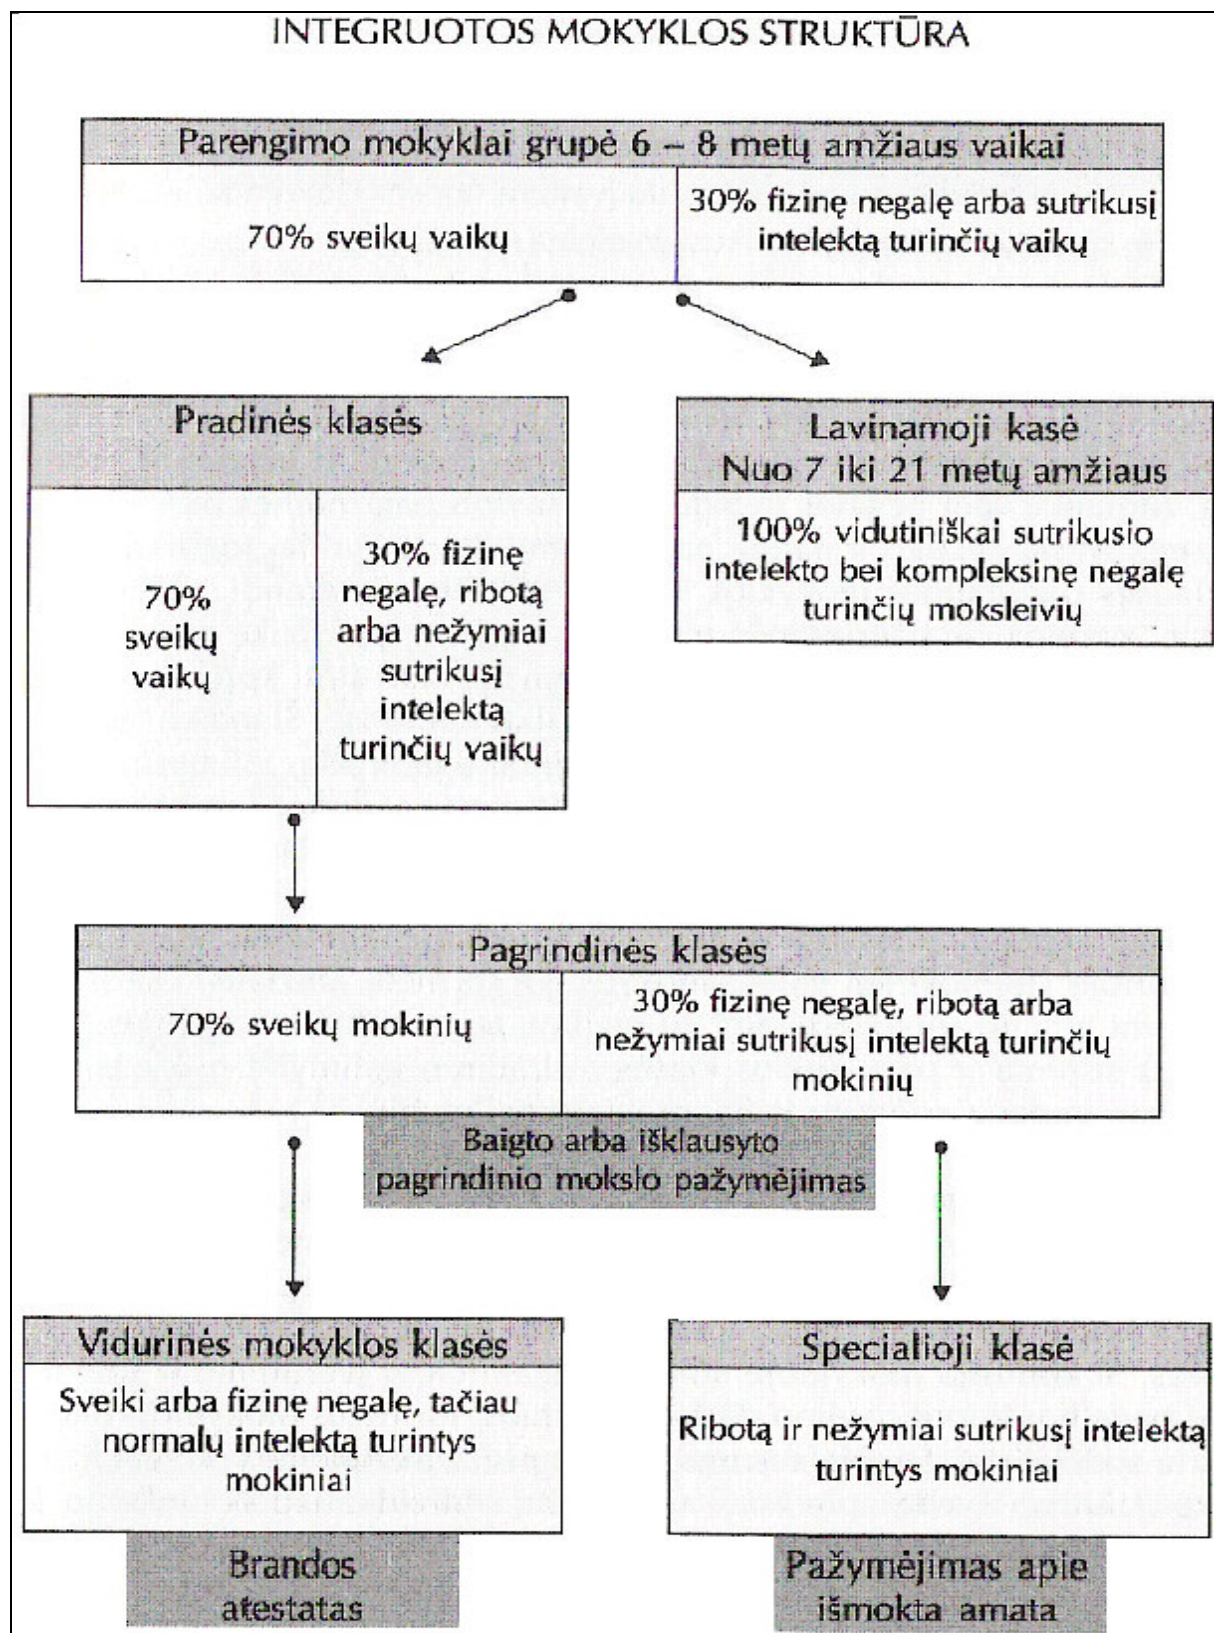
INTEGRUOTOS MOKYKLOS STRUKTŪRA

Parengimo mokyklai grupė 6 – 8 metų amžiaus vaikai

70% sveikų vaikų

30% fizinę negalę arba sutrikusį intelektą turinčių vaikų

Pradinės klasės

70% sveikų vaikų

30% fizinę negalę, ribotą arba nežymiai sutrikusį intelektą turinčių vaikų

Lavinamoji kasė
Nuo 7 iki 21 metų amžiaus

100% vidutiniškai sutrikusio intelekto bei kompleksinę negalę turinčių moksleivių

Pagrindinės klasės

70% sveikų mokinių

30% fizinę negalę, ribotą arba nežymiai sutrikusį intelektą turinčių mokinių

Baigto arba išklausyto pagrindinio mokslo pažymėjimas

Vidurinės mokyklos klasės

Sveiki arba fizinę negalę, tačiau normalų intelektą turintys mokiniai

Brandos atestatas

Specialioji klasė

Ribotą ir nežymiai sutrikusį intelektą turintys mokiniai

Pažymėjimas apie išmokta amata